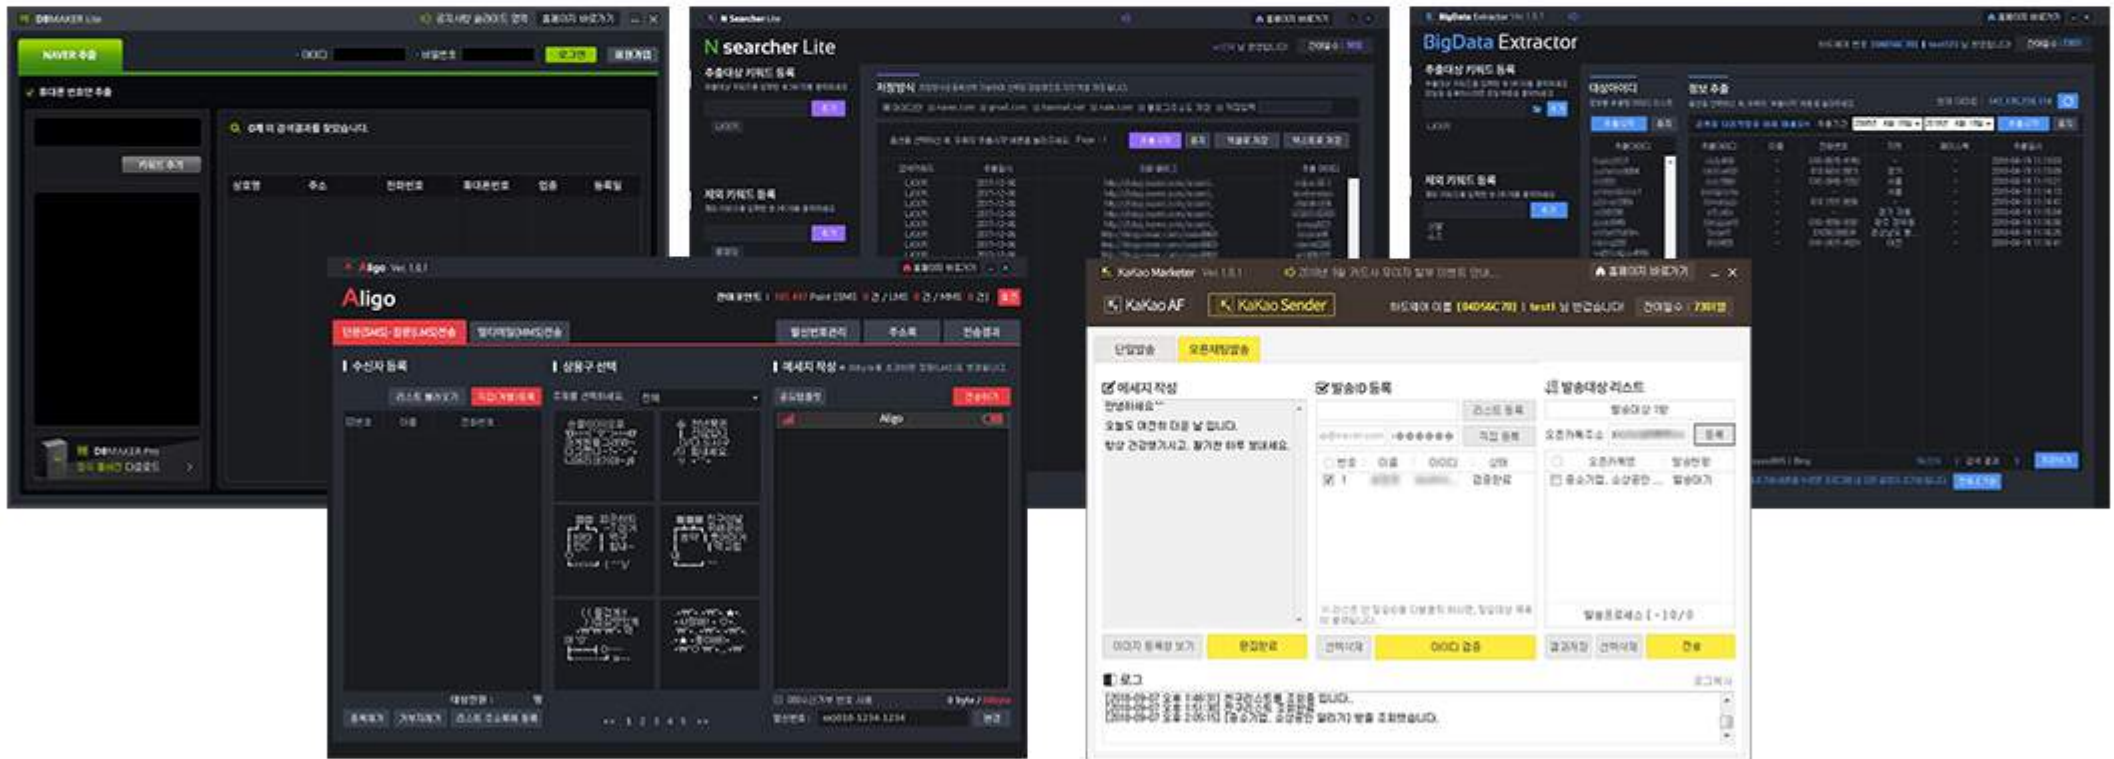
DBMAKER Lite

NAVER 추출

로그인

휴대폰 번호 추출

0개의 검색결과를 찾았습니다.

키워드 추가

상호명 | 주소 | 전화번호 | 휴대폰번호 | 업종 | 등록일

DBMAKER Pro

N searcher Lite

추출대상 키워드 등록

제외 키워드 등록

BigData Extractor

추출대상 키워드 등록

제외 키워드 등록

대상아이디

정보 추출

Aligo Ver. 1.0.1

Aligo

수신자 등록

상용구 선택

메세지 작성

Aligo

1 2 3 4 5

KaKao Marketer Ver 1.0.1

홈페이지 바로가기

KaKao AF

KaKao Sender

단일발송

오픈채팅발송

메세지 작성

안녕하세요^^

오늘도 여전히 더운 날 입니다.

항상 건강챙기시고, 즐거운 하루 보내세요.

발송ID 등록

리스트 등록

직접 등록

번호 | 이름 | 아이디 | 상태

1 | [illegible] | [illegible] | 검증완료

발송대상 리스트

발송대상 1명

오픈채팅주소

등록

오픈채팅방 | 발송현황

중소기업, 소상공인... | 발송대기

발송프로세스 [ - ] 0 / 0

이미지 등록해 보기

완료

선택삭제

아이디 검증

결과저장

선택삭제

전송

로그

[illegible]